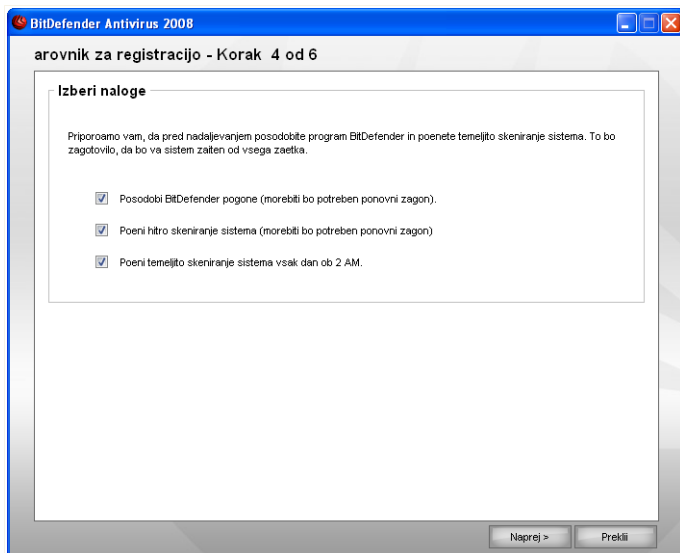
BitDefender Antivirus 2008

arovnik za registracijo - Korak 4 od 6

Izberi naloge

Priporoamo vam, da pred nadaljevanjem posodobite program BitDefender in poenete temeljito skeniranje sistema. To bo zagotovilo, da bo va sistem zaiten od vsega zaetka.

Posodobi BitDefender pogone (morebiti bo potreben ponovni zagon).

Poeni hitro skeniranje sistema (morebiti bo potreben ponovni zagon)

Poeni temeljito skeniranje sistema vsak dan ob 2 AM.

Naprej >
Prekli